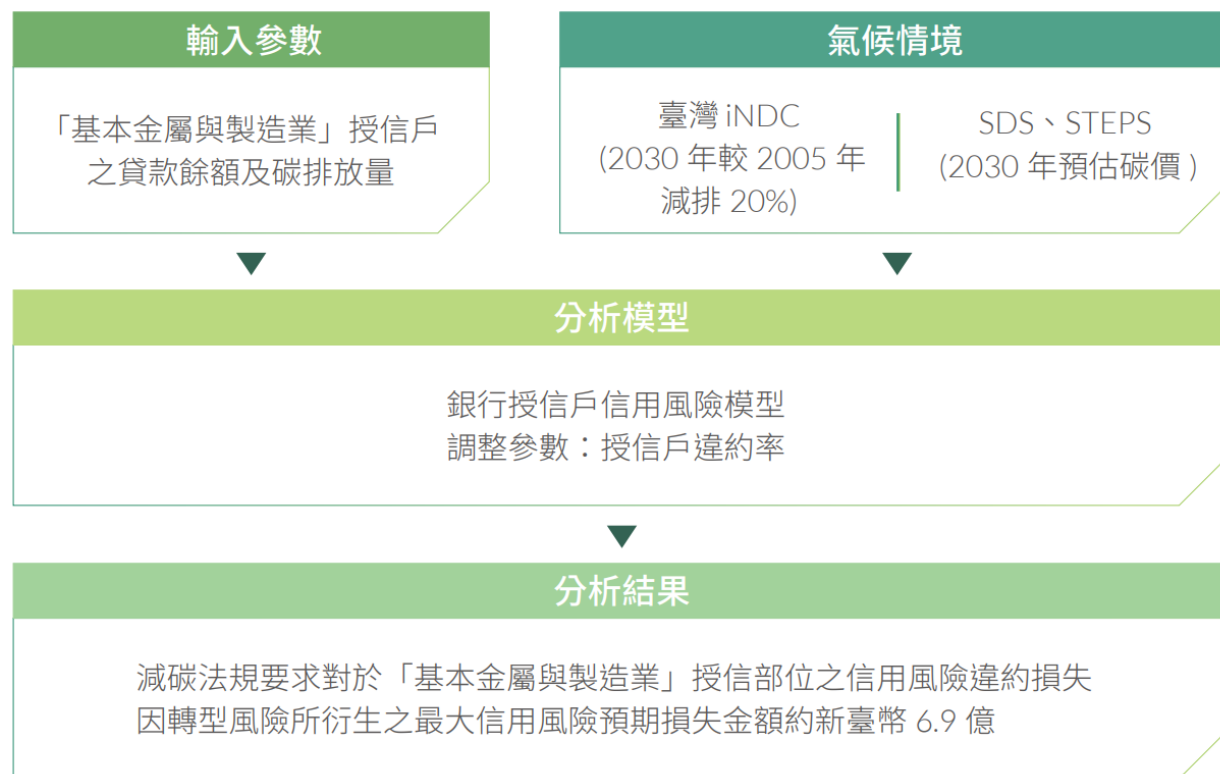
輸入參數

「基本金屬與製造業」授信戶之貸款餘額及碳排放量

氣候情境

臺灣 iNDC (2030 年較 2005 年減排 20%)

SDS、STEPS (2030 年預估碳價 )

分析模型

銀行授信戶信用風險模型
調整參數：授信戶違約率

分析結果

減碳法規要求對於「基本金屬與製造業」授信部位之信用風險違約損失因轉型風險所衍生之最大信用風險預期損失金額約新臺幣 6.9 億